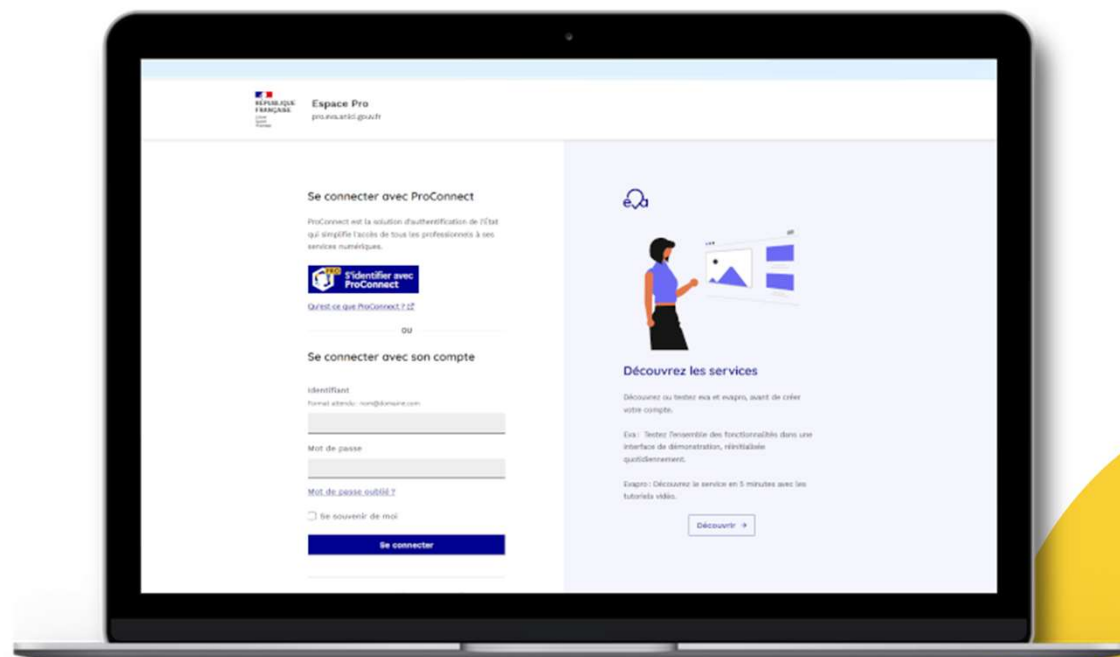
RÉPUBLIQUE FRANÇAISE
Liberté Égalité Fraternité

Espace Pro
pro.eva.anlci.gouv.fr

Se connecter avec ProConnect

ProConnect est la solution d'authentification de l'État qui simplifie l'accès de tous les professionnels à ses services numériques.

PRO S'identifier avec ProConnect

Qu'est-ce que ProConnect ?

ou

Se connecter avec son compte

Identifiant
Format attendu : nom@domaine.com

Mot de passe

Mot de passe oublié ?

Se souvenir de moi

Se connecter

eva

Découvrez les services

Découvrez ou testez eva et evapro, avant de créer votre compte.

Eva : Testez l'ensemble des fonctionnalités dans une interface de démonstration, réinitialisée quotidiennement.

Evapro : Découvrez le service en 5 minutes avec les tutoriels vidéo.

Découvrir →